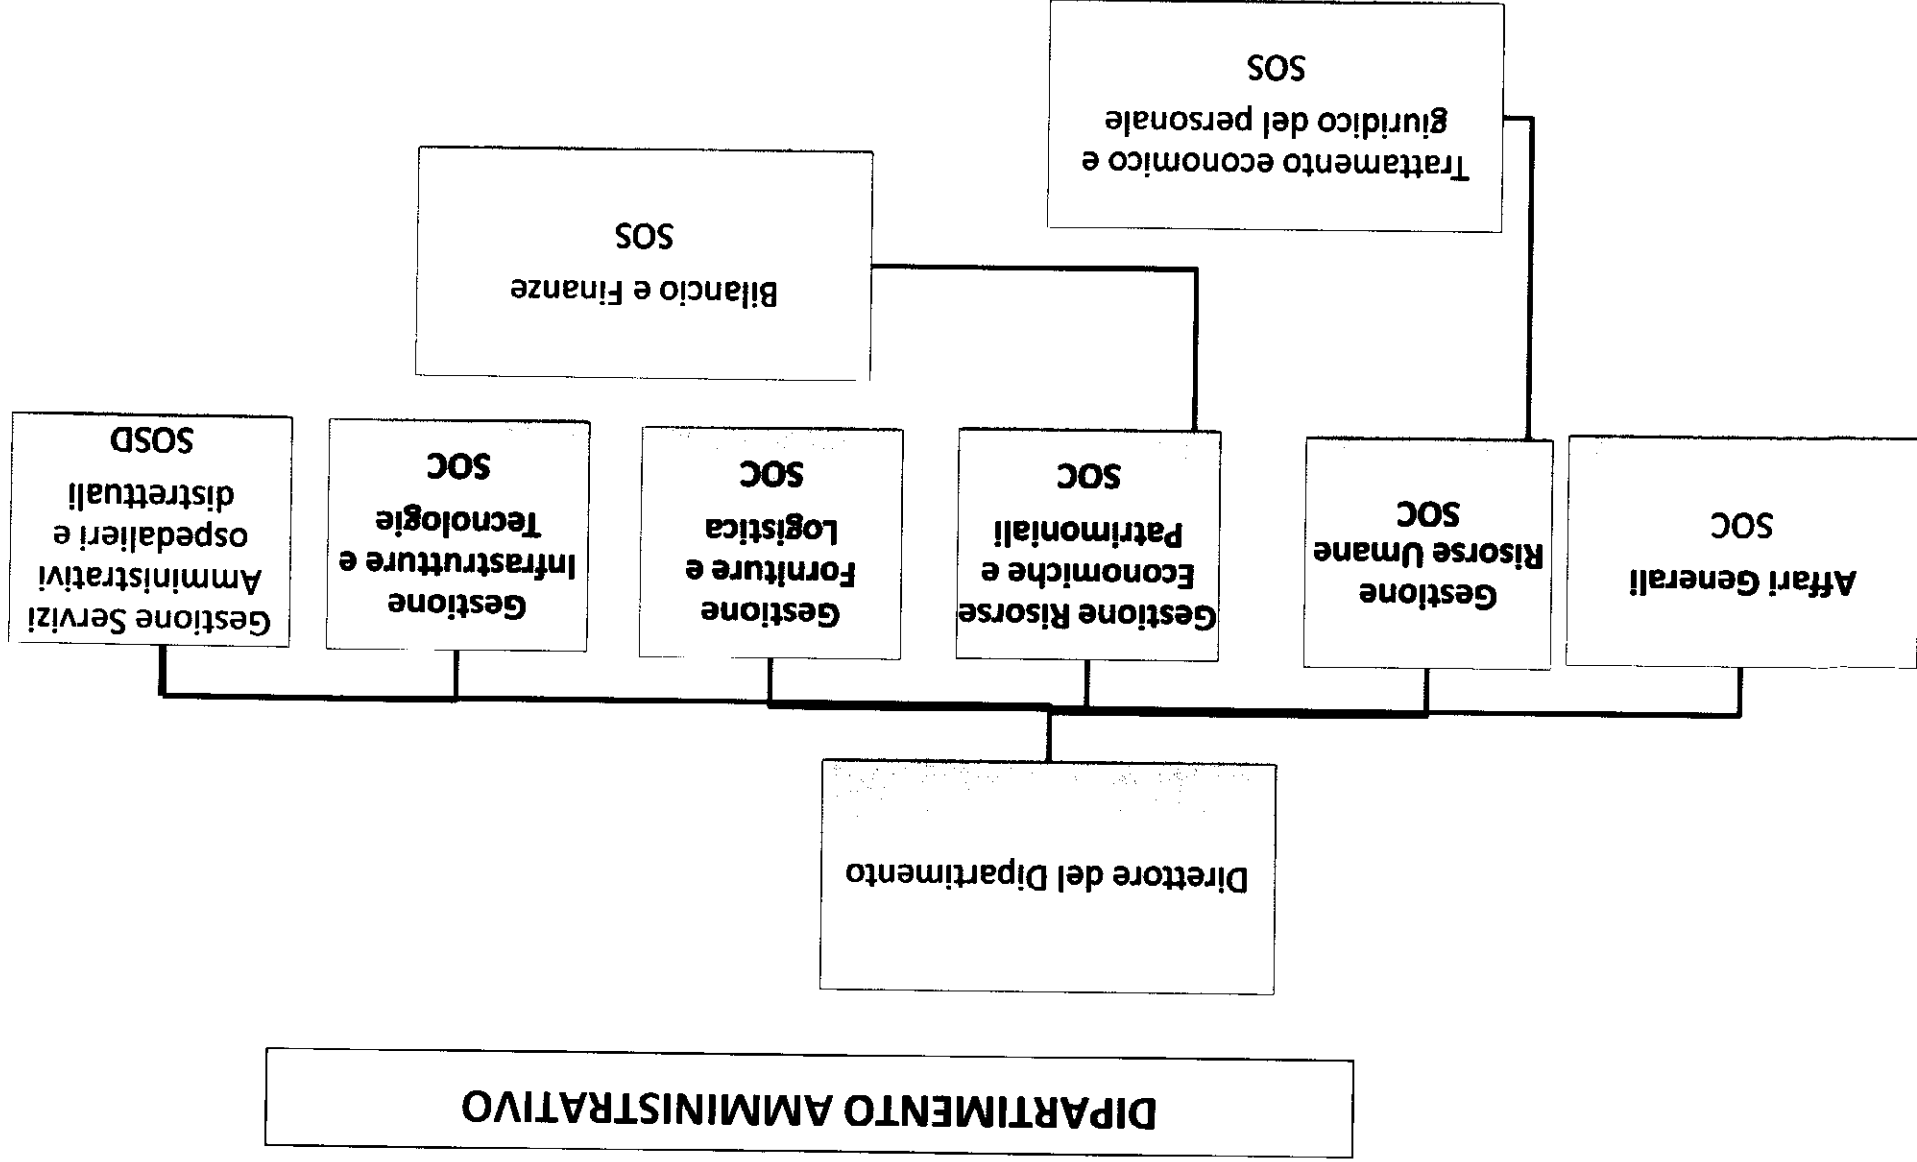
DIPARTIMENTO AMMINISTRATIVO

Direttore del Dipartimento

Affari Generali
SOC

Gestione Risorse Umane
SOC

Gestione Risorse Economiche e Patrimoniali
SOC

Gestione Forniture e Logistica
SOC

Gestione Infrastrutture e Tecnologie
SOC

Gestione Servizi Amministrativi ospedalieri e distrettuali
SOSD

Trattamento economico e giuridico del personale
SOS

Bilancio e Finanze
SOS